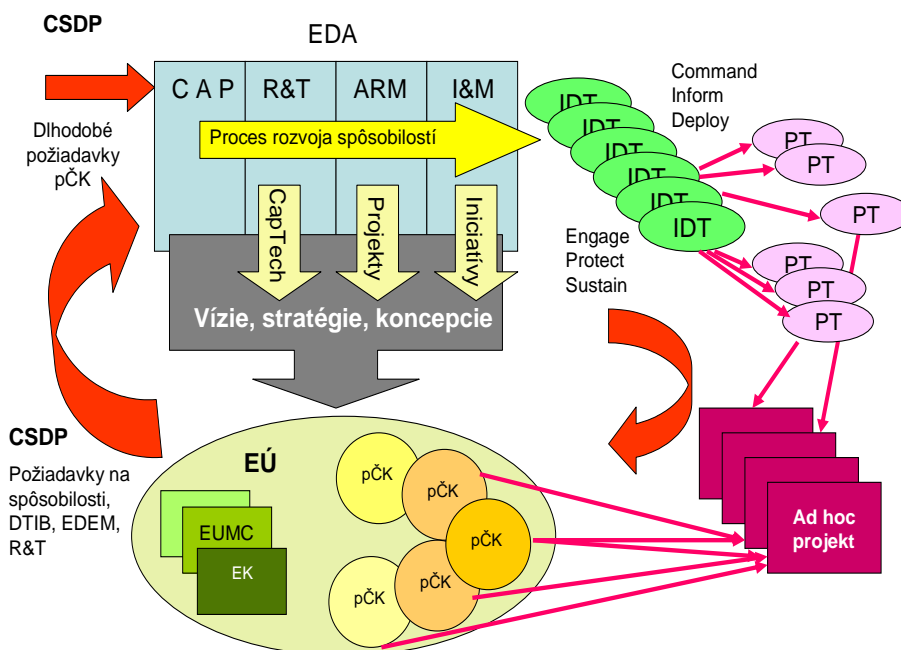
CSDP

EDA

C A P

R&T

ARM

I&M

Dlhodobé požiadavky pČK

Proces rozvoja spôsobilostí

CapTech

Projekty

Iniciatívy

Vízie, stratégie, koncepcie

Command Inform Deploy

IDT
IDT
IDT
IDT
IDT
IDT

PT
PT
PT
PT
PT
PT

Engage Protect Sustain

CSDP

Požiadavky na spôsobilosti, DTIB, EDEM, R&T

EÚ

EUMC

EK

pČK
pČK
pČK
pČK
pČK

Ad hoc projekt